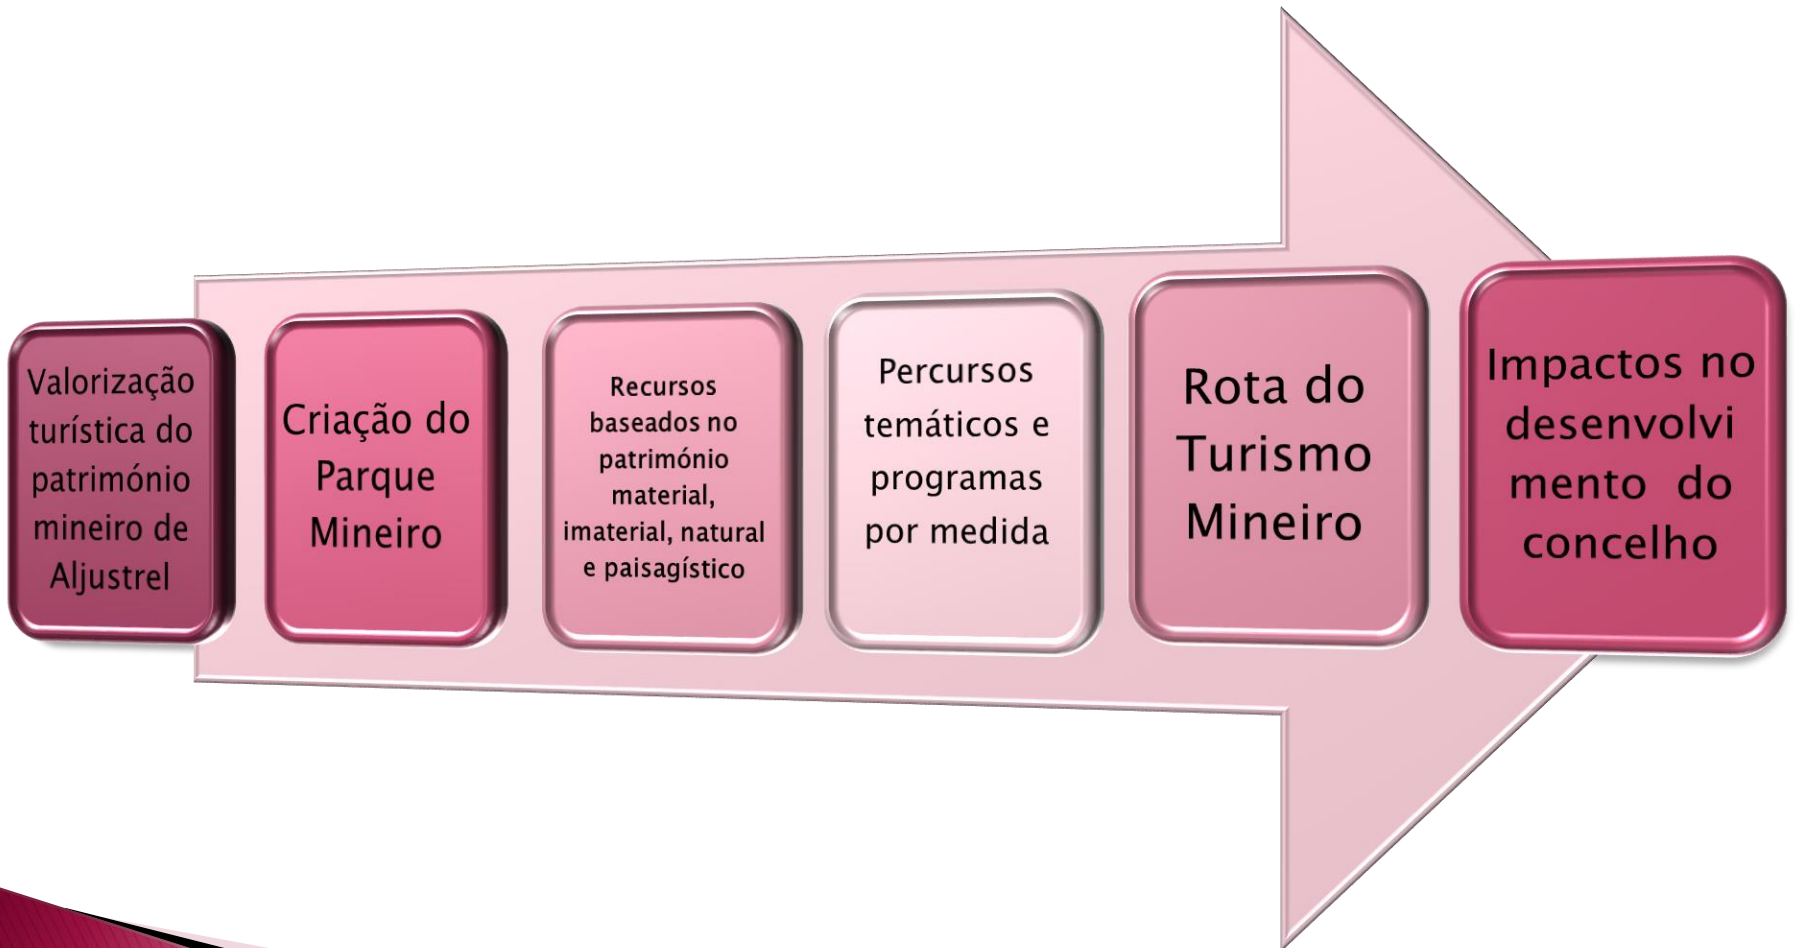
Valorização turística do património mineiro de Aljustrel

Criação do Parque Mineiro

Recursos baseados no património material, imaterial, natural e paisagístico

Percursos temáticos e programas por medida

Rota do Turismo Mineiro

Impactos no desenvolvi mento do concelho